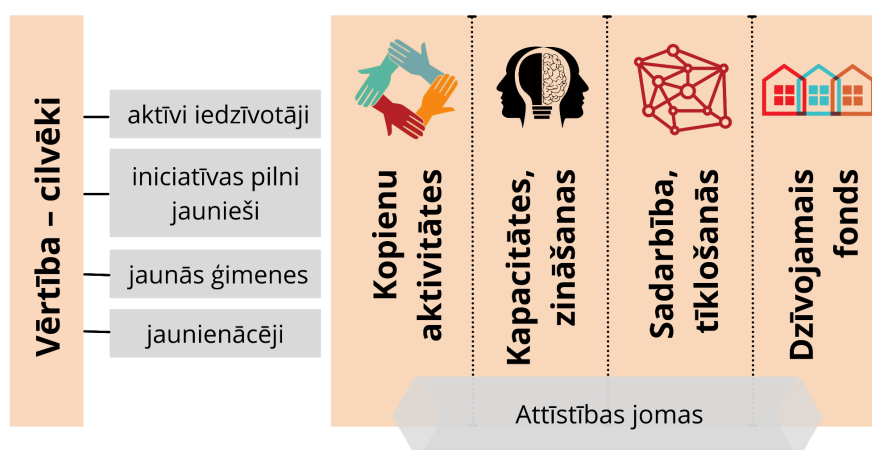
Vērtība – cilvēki

aktīvi iedzīvotāji

iniciatīvas pilni jaunieši

jaunās ģimenes

jaunienācēji

Kopienu aktivitātes

Kapacitātes, zināšanas

Sadarbība, tīklošanās

Dzīvojamais fonds

Attīstības jomas